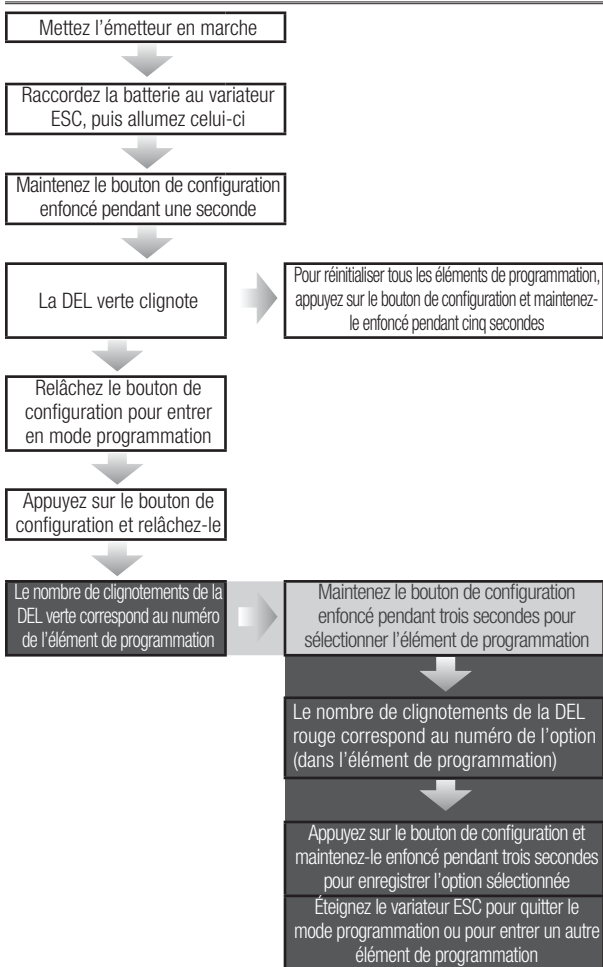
Mettez l'émetteur en marche

Raccordez la batterie au variateur ESC, puis allumez celui-ci

Maintenez le bouton de configuration enfoncé pendant une seconde

La DEL verte clignote

Pour réinitialiser tous les éléments de programmation, appuyez sur le bouton de configuration et maintenez-le enfoncé pendant cinq secondes

Relâchez le bouton de configuration pour entrer en mode programmation

Appuyez sur le bouton de configuration et relâchez-le

Le nombre de clignotements de la DEL verte correspond au numéro de l'élément de programmation

Maintenez le bouton de configuration enfoncé pendant trois secondes pour sélectionner l'élément de programmation

Le nombre de clignotements de la DEL rouge correspond au numéro de l'option (dans l'élément de programmation)

Appuyez sur le bouton de configuration et maintenez-le enfoncé pendant trois secondes pour enregistrer l'option sélectionnée

Éteignez le variateur ESC pour quitter le mode programmation ou pour entrer un autre élément de programmation